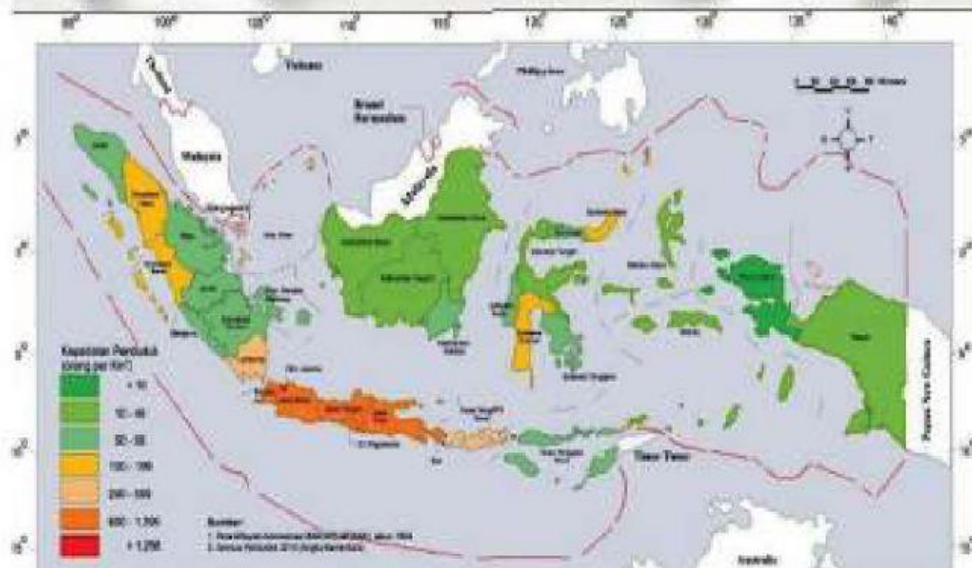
95° 100° 105° 110° 115° 120° 125° 130° 135° 140°

Vietnam

Filipina

Brunei Darussalam

Malaysia

Thailand

5°

0°

5°

10°

15°

Kepadatan Penduduk (orang per km²)

< 10

10 - 49

50 - 99

100 - 199

200 - 599

600 - 1.200

> 1.200

Sumber:
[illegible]
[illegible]

Timor Timur

Australia

Papua New Guinea

Papua

Malaysia